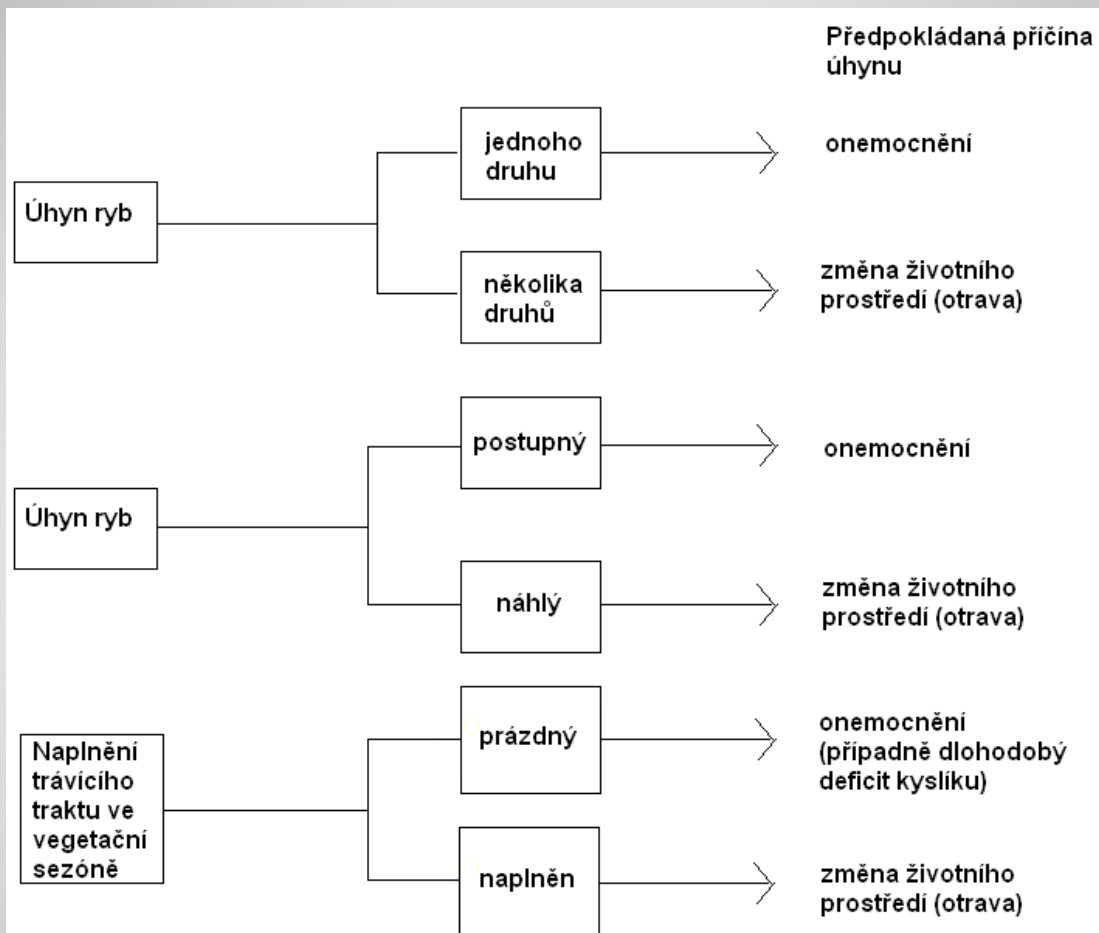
Předpokládaná příčina úhynu

Úhyn ryb

jednoho druhu

onemocnění

několika druhů

změna životního prostředí (otrava)

Úhyn ryb

postupný

onemocnění

náhlý

změna životního prostředí (otrava)

Naplnění trávicího traktu ve vegetační sezóně

prázdný

onemocnění (případně dlohodobý deficit kyslíku)

naplněn

změna životního prostředí (otrava)